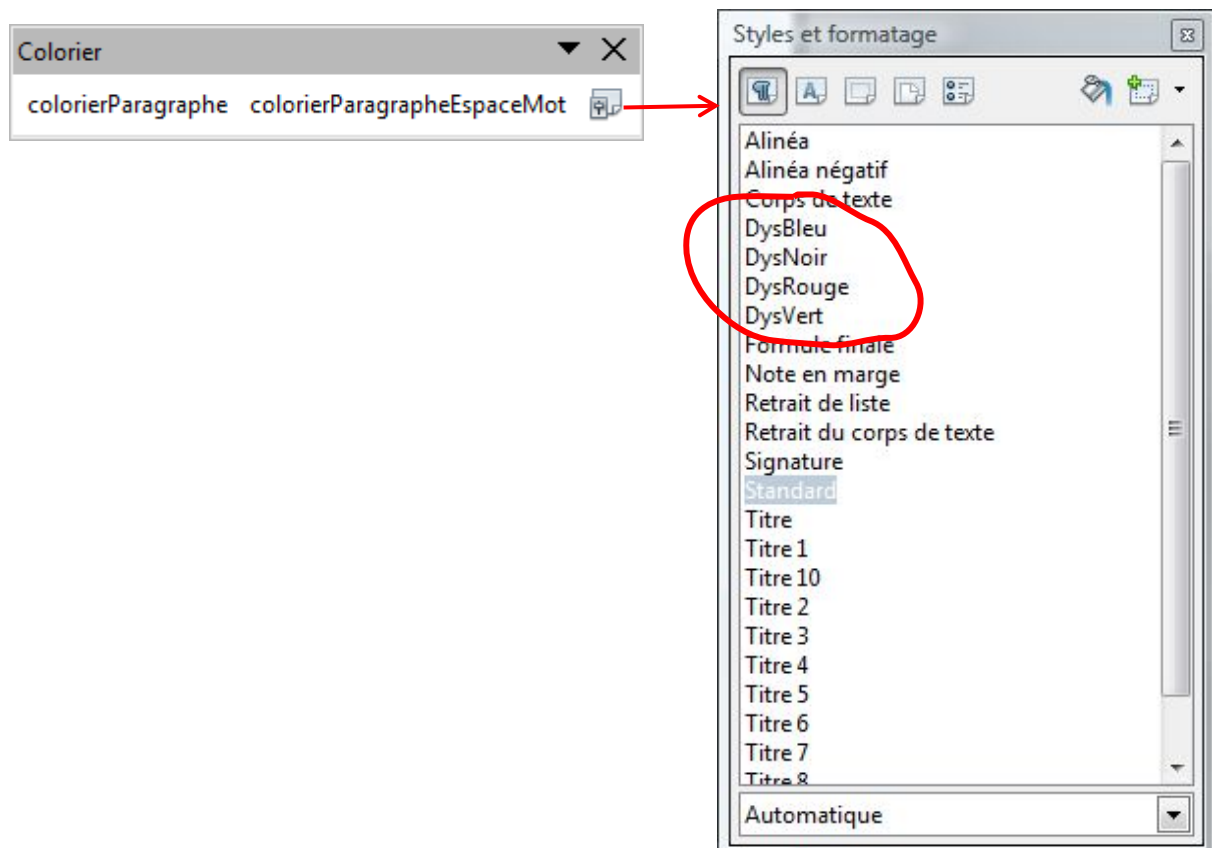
Colorier

colorierParagraphe colorierParagrapheEspaceMot

Styles et formatage

Alinéa
Alinéa négatif
Corps de texte
DysBleu
DysNoir
DysRouge
DysVert
Formule finale
Note en marge
Retrait de liste
Retrait du corps de texte
Signature
Standard
Titre
Titre 1
Titre 10
Titre 2
Titre 3
Titre 4
Titre 5
Titre 6
Titre 7
Titre 8

Automatique